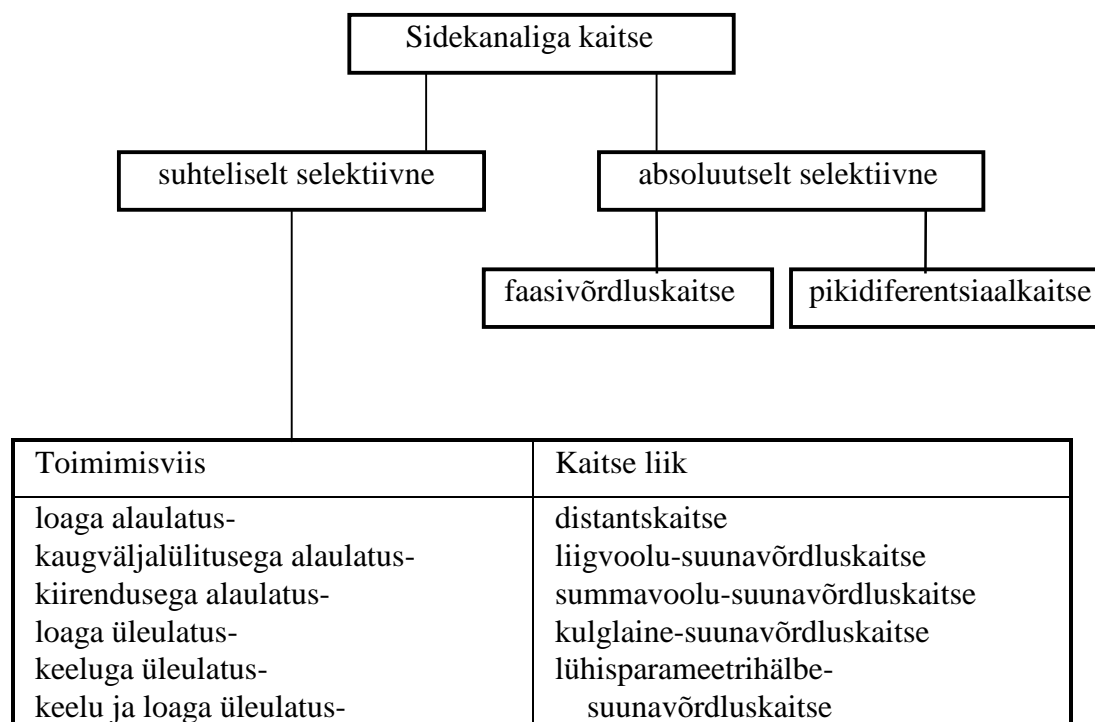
Sidekanaliga kaitse

suhteliselt selektiivne

absoluutselt selektiivne

faasivõrdluskaitse

pikidiferentsiaalkaitse

| Toimimisviis | Kaitse liik |
|---|---|
| loaga alaulatus-<br>kaugväljalülitusega alaulatus-<br>kiirendusega alaulatus-<br>loaga üleulatus-<br>keeluga üleulatus-<br>keelu ja loaga üleulatus- | distantskaitse<br>liigvoolu-suunavõrdluskaitse<br>summavoolu-suunavõrdluskaitse<br>kulglaine-suunavõrdluskaitse<br>lühisparameetrihälbe-<br>suunavõrdluskaitse |